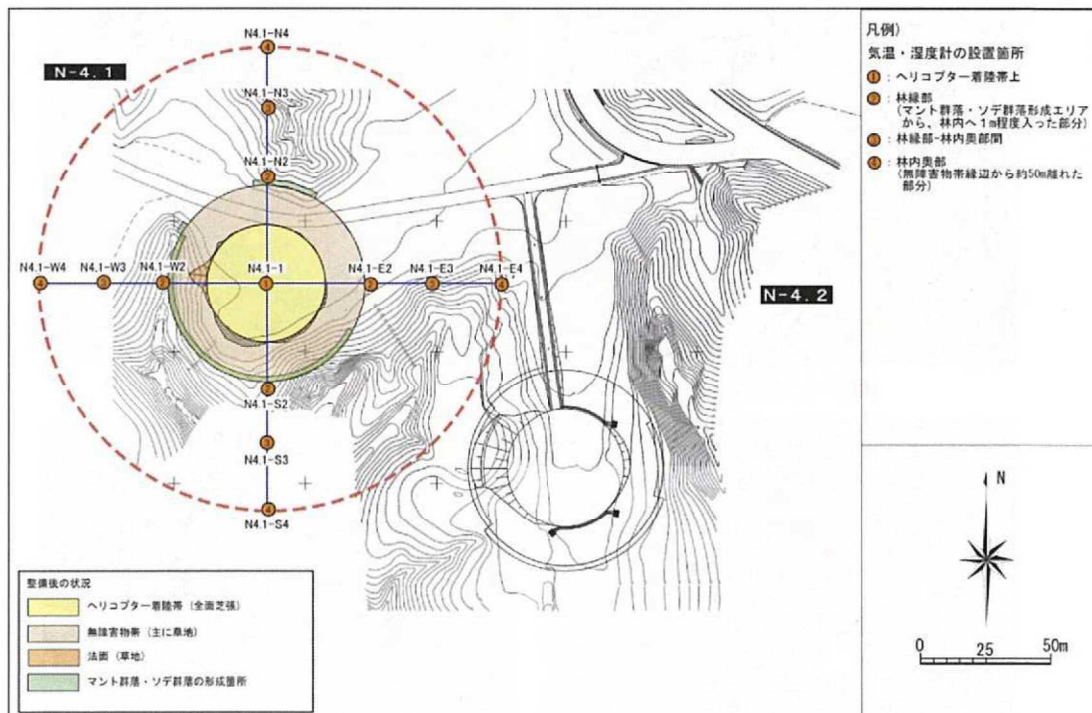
N-4. 1

N4.1-N4
4

N4.1-N3
3

N4.1-N2
2

N4.1-W4 N4.1-W3 N4.1-W2 N4.1-1 N4.1-E2 N4.1-E3 N4.1-E4
4 3 2 1 2 3 4

N4.1-S2
2

N4.1-S3
3

N4.1-S4
4

N-4. 2

凡例)
気温・湿度計の設置箇所
1 : ヘリコプター着陸帯上
2 : 林縁部（マント群落・ソデ群落形成エリアから、林内へ1m程度入った部分）
3 : 林縁部-林内奥部間
4 : 林内奥部（無障害物帯縁辺から約50m離れた部分）

N

0 25 50m

整備後の状況
ヘリコプター着陸帯（全面芝張）
無障害物帯（主に草地）
法面（草地）
マント群落・ソデ群落の形成箇所